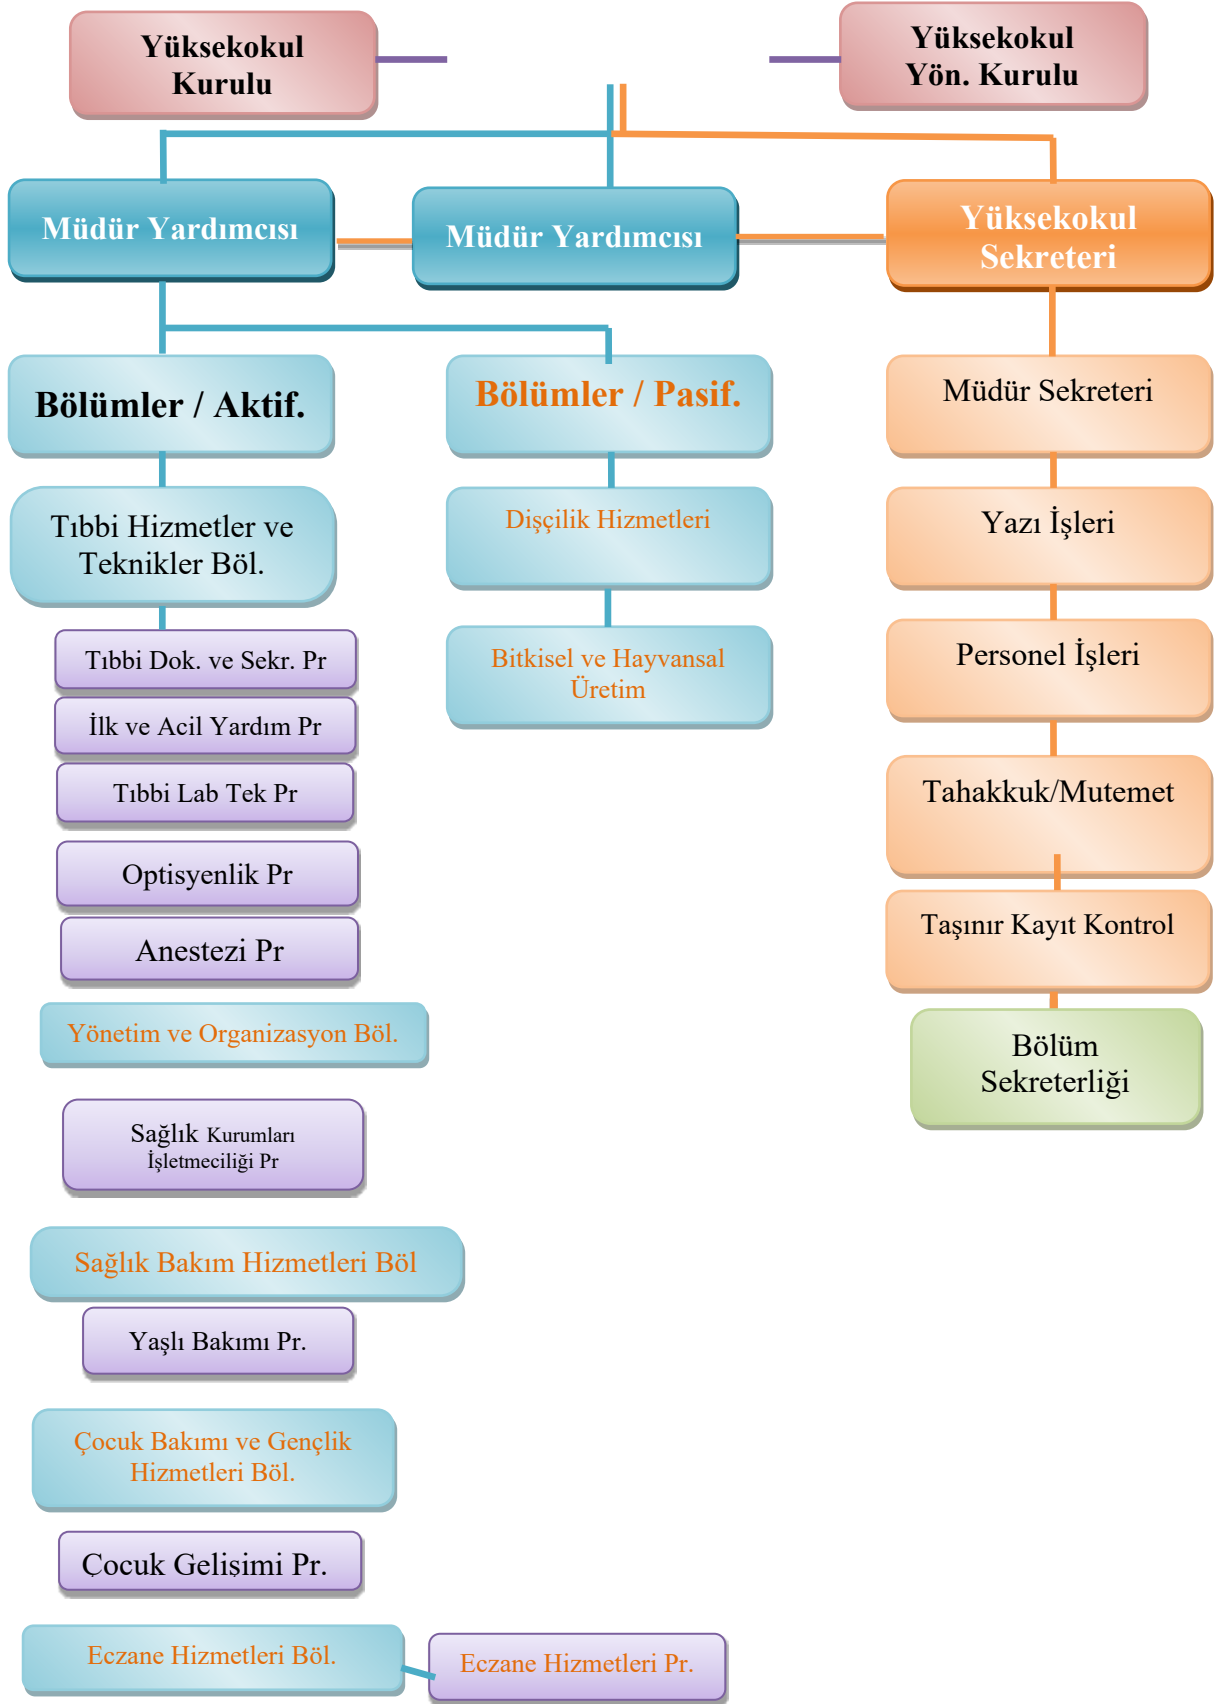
Yüksekokul Kurulu

Yüksekokul Yön. Kurulu

Müdür Yardımcısı

Müdür Yardımcısı

Yüksekokul Sekreteri

Bölümler / Aktif.

Bölümler / Pasif.

Müdür Sekreteri

Tıbbi Hizmetler ve Teknikler Böl.

Dişçilik Hizmetleri

Yazı İşleri

Tıbbi Dok. ve Sekr. Pr

Bitkisel ve Hayvansal Üretim

Personel İşleri

İlk ve Acil Yardım Pr

Tıbbi Lab Tek Pr

Tahakkuk/Mutemet

Optisyenlik Pr

Taşınır Kayıt Kontrol

Anestezi Pr

Yönetim ve Organizasyon Böl.

Bölüm Sekreterliği

Sağlık Kurumları İşletmeciliği Pr

Sağlık Bakım Hizmetleri Böl

Yaşlı Bakımı Pr.

Çocuk Bakımı ve Gençlik Hizmetleri Böl.

Çocuk Gelişimi Pr.

Eczane Hizmetleri Böl.

Eczane Hizmetleri Pr.